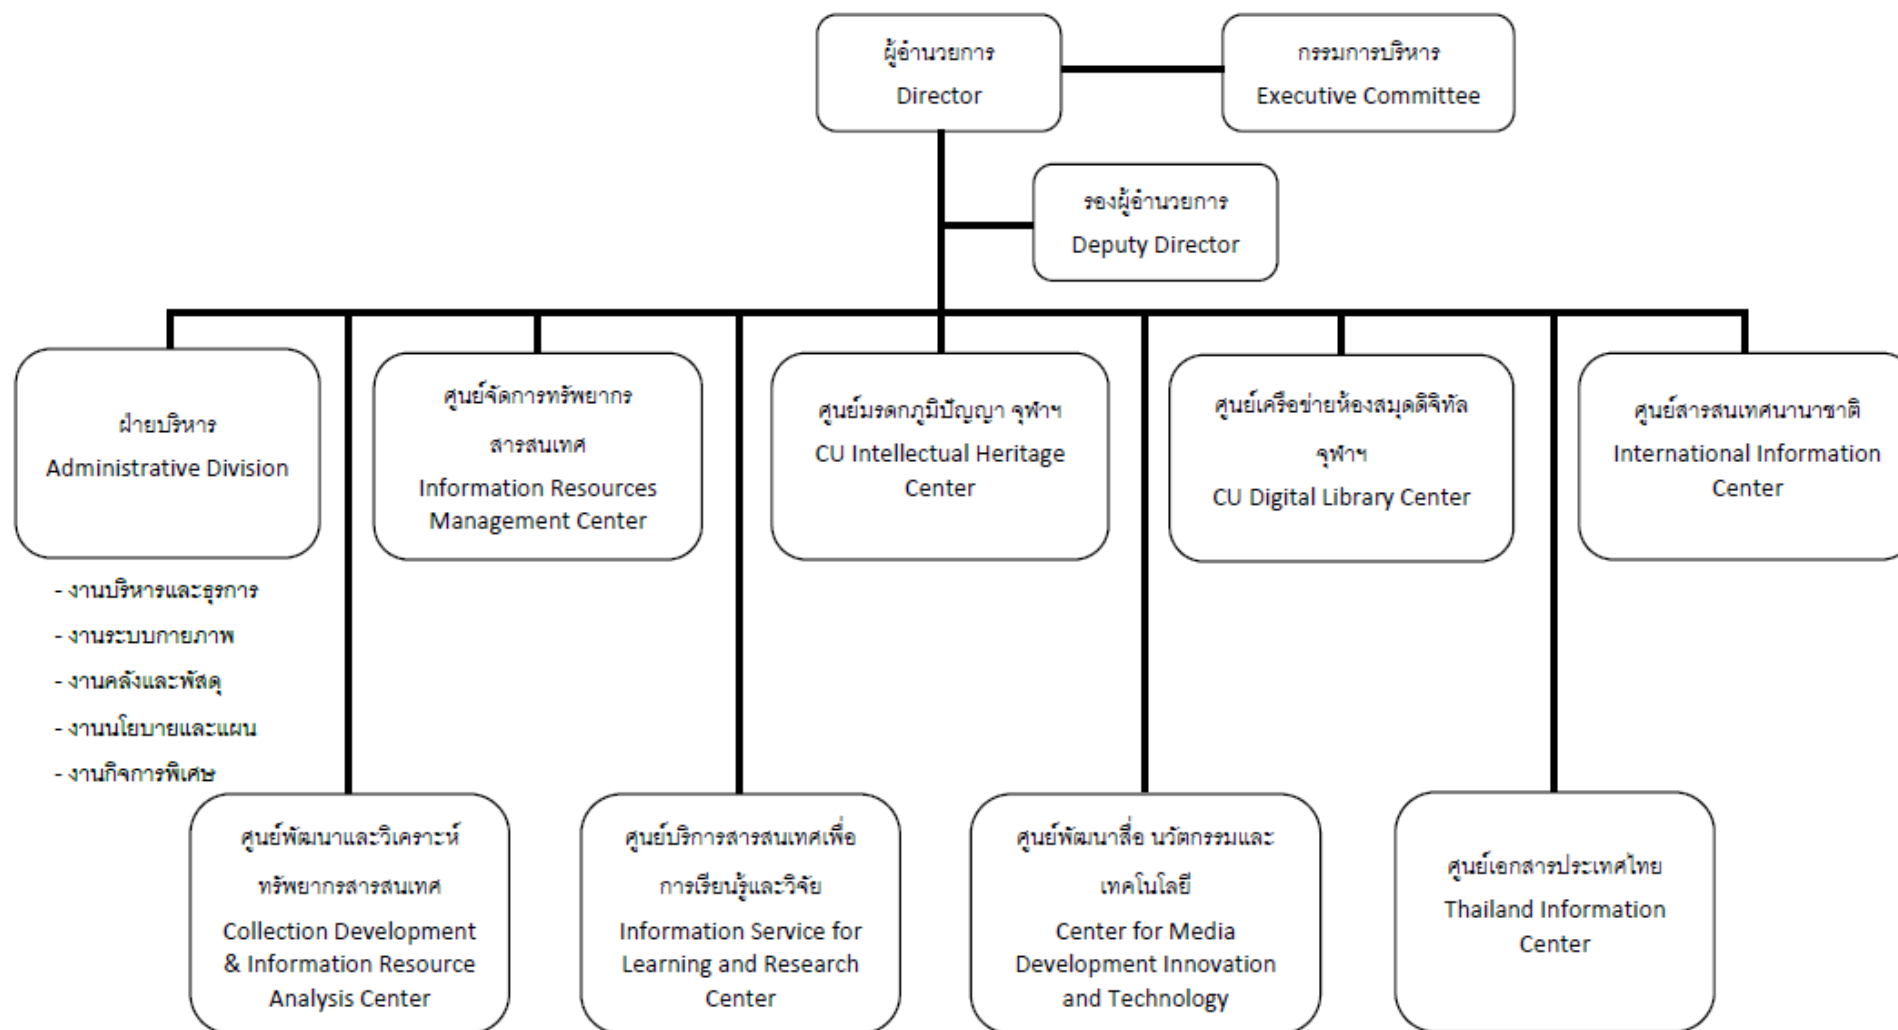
ผู้อำนวยการ
Director

กรรมการบริหาร
Executive Committee

รองผู้อำนวยการ
Deputy Director

ฝ่ายบริหาร
Administrative Division

- งานบริหารและธุรการ
- งานระบบกายภาพ
- งานคลังและพัสดุ
- งานนโยบายและแผน
- งานกิจการพิเศษ

ศูนย์จัดการทรัพยากรสารสนเทศ
Information Resources Management Center

ศูนย์มรดกภูมิปัญญา จุฬาฯ
CU Intellectual Heritage Center

ศูนย์เครือข่ายห้องสมุดดิจิทัล จุฬาฯ
CU Digital Library Center

ศูนย์สารสนเทศนานาชาติ
International Information Center

ศูนย์พัฒนาและวิเคราะห์ทรัพยากรสารสนเทศ
Collection Development & Information Resource Analysis Center

ศูนย์บริการสารสนเทศเพื่อการเรียนรู้และวิจัย
Information Service for Learning and Research Center

ศูนย์พัฒนาสื่อ นวัตกรรมและเทคโนโลยี
Center for Media Development Innovation and Technology

ศูนย์เอกสารประเทศไทย
Thailand Information Center